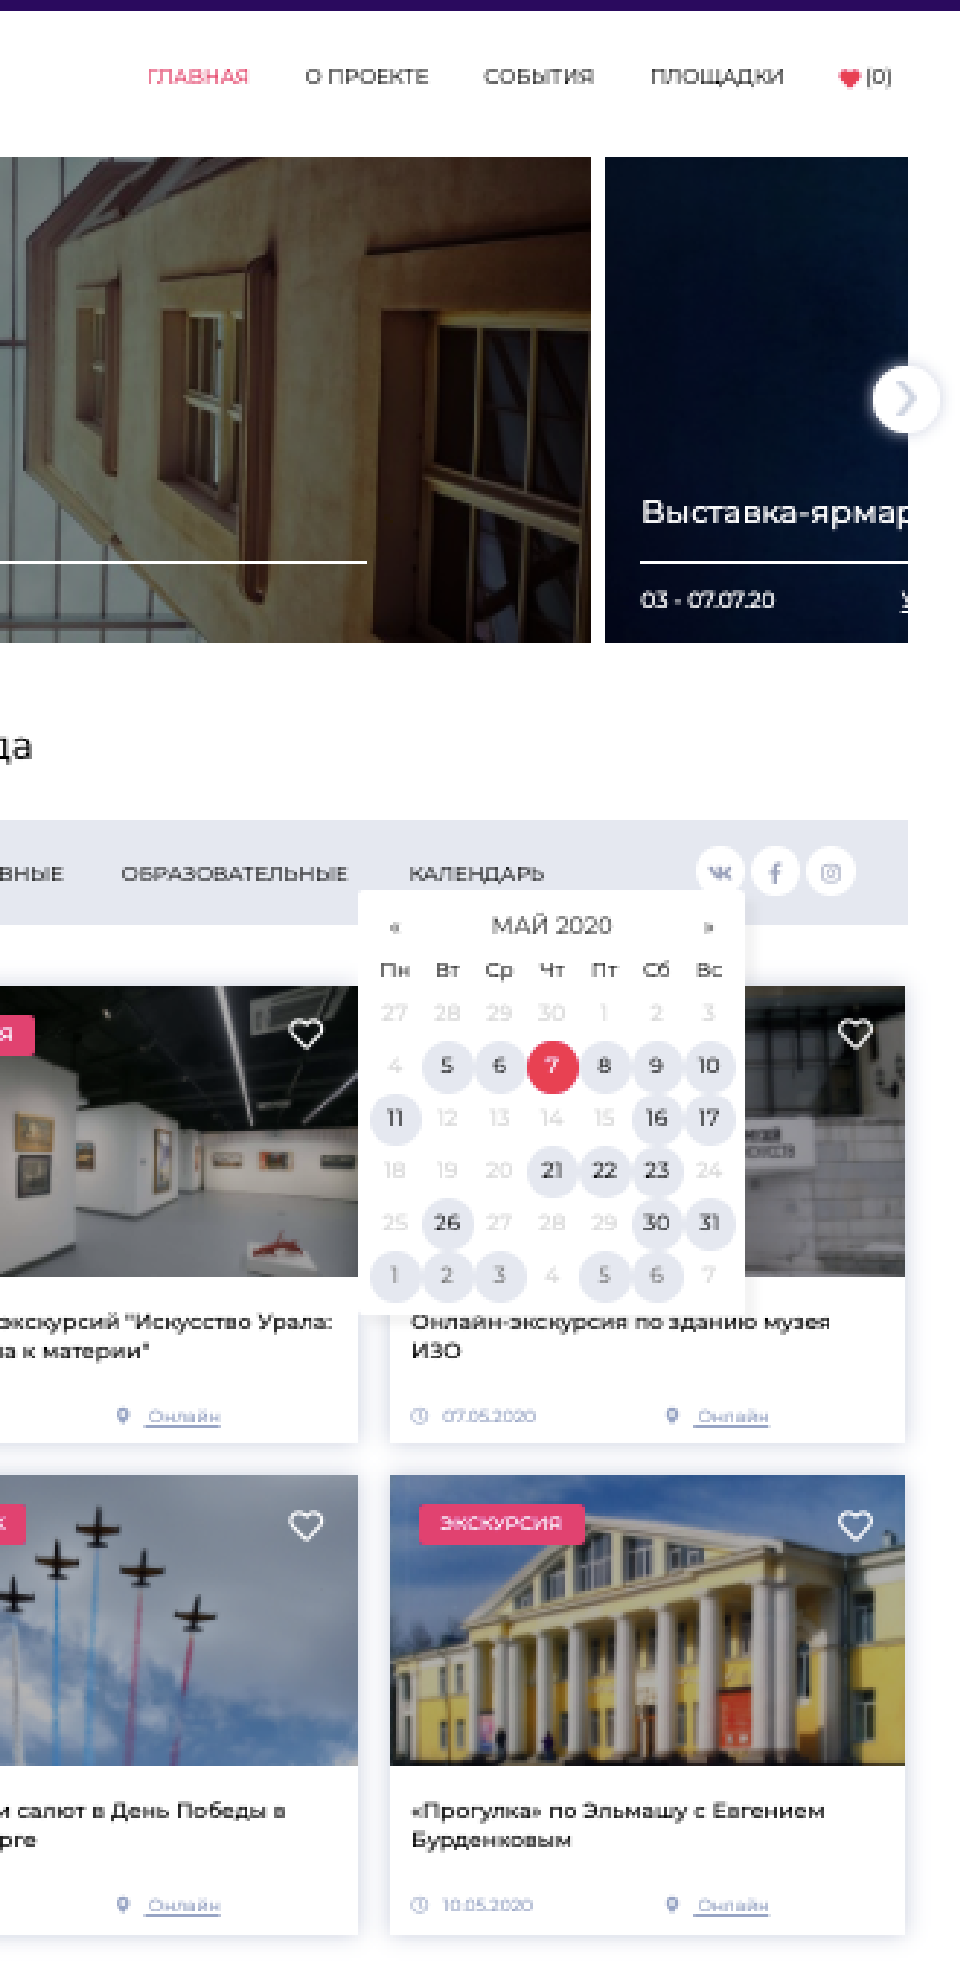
ГЛАВНАЯ О ПРОЕКТЕ СОБЫТИЯ ПЛОЩАДКИ (0)

Выставка-ярмар

03 - 07.07.20

да

ВНЫЕ ОБРАЗОВАТЕЛЬНЫЕ КАЛЕНДАРЬ

« МАЙ 2020 »

| Пн | Вт | Ср | Чт | Пт | Сб | Вс |
|---|---|---|---|---|---|---|
| 27 | 28 | 29 | 30 | 1 | 2 | 3 |
| 4 | 5 | 6 | 7 | 8 | 9 | 10 |
| 11 | 12 | 13 | 14 | 15 | 16 | 17 |
| 18 | 19 | 20 | 21 | 22 | 23 | 24 |
| 25 | 26 | 27 | 28 | 29 | 30 | 31 |
| 1 | 2 | 3 | 4 | 5 | 6 | 7 |

я

экскурсий "Искусство Урала: а к материи"

Онлайн

Онлайн-экскурсия по зданию музея ИЗО

07.05.2020 Онлайн

к

и салют в День Победы в рге

Онлайн

ЭКСКУРСИЯ

«Прогулка» по Эльмашу с Евгением Бурденковым

10.05.2020 Онлайн